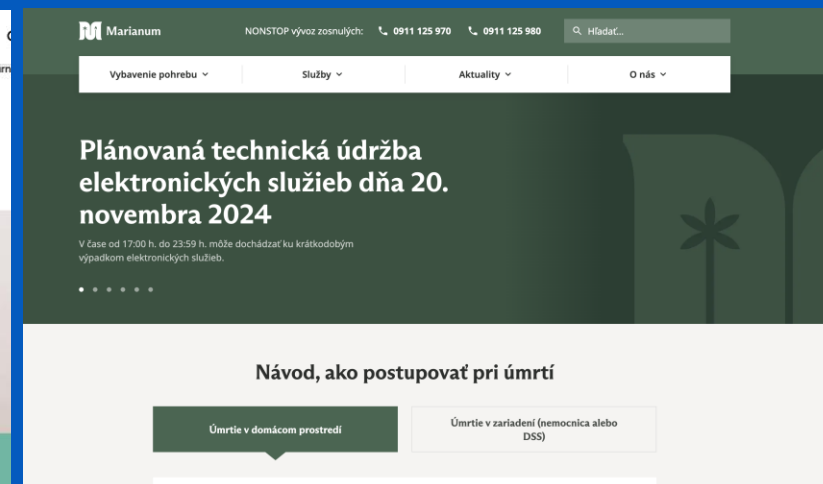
Marianum

NONSTOP vývoz zosnulých: 0911 125 970 0911 125 980

Hľadať...

Vybavenie pohrebu Služby Aktuality O nás

Plánovaná technická údržba elektronických služieb dňa 20. novembra 2024

V čase od 17:00 h. do 23:59 h. môže dochádzať ku krátkodobým výpadkom elektronických služieb.

Návod, ako postupovať pri úmrtí

Úmrtie v domácom prostredí

Úmrtie v zariadení (nemocnica alebo DSS)